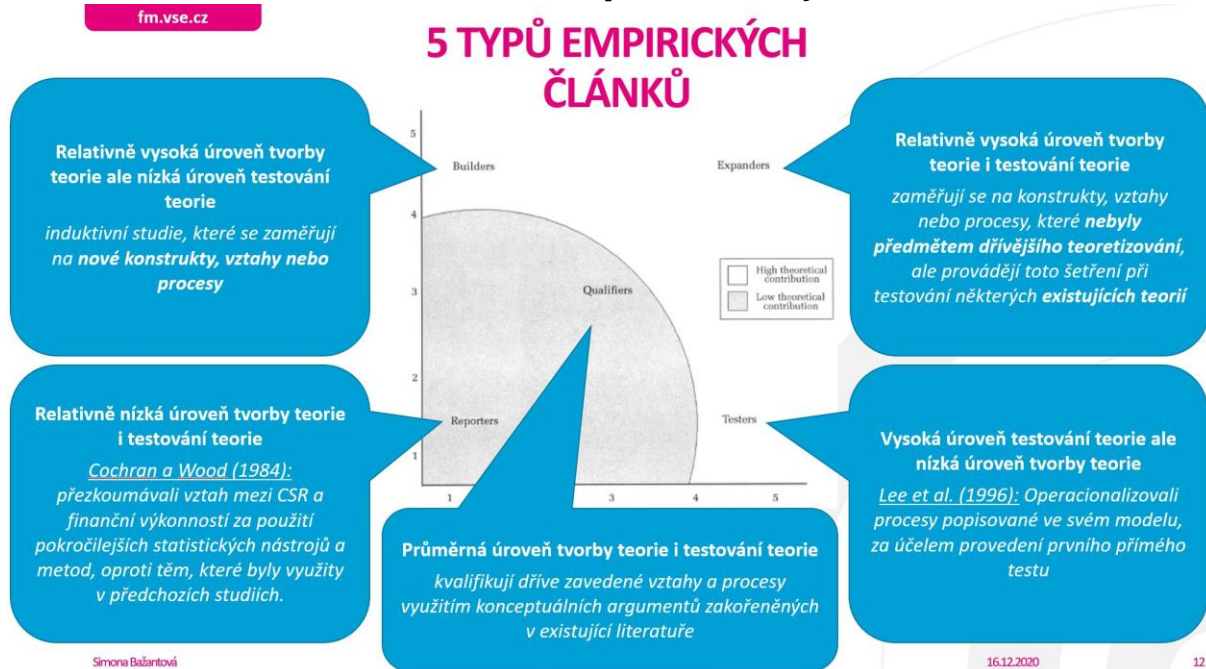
fm.vse.cz

5 TYPŮ EMPIRICKÝCH ČLÁNKŮ

Relativně vysoká úroveň tvorby teorie ale nízká úroveň testování teorie

induktivní studie, které se zaměřují na nové konstrukty, vztahy nebo procesy

Relativně vysoká úroveň tvorby teorie i testování teorie

zaměřují se na konstrukty, vztahy nebo procesy, které nebyly předmětem dřívějšího teoretizování, ale provádějí toto šetření při testování některých existujících teorií

5
4
3
2
1

Builders

Expanders

Qualifiers

High theoretical contribution

Low theoretical contribution

Reporters

Testers

1
3
4
5

Relativně nízká úroveň tvorby teorie i testování teorie

Cochran a Wood (1984): přezkoumávali vztah mezi CSR a finanční výkonností za použití pokročilejších statistických nástrojů a metod, oproti těm, které byly využity v předchozích studiích.

Průměrná úroveň tvorby teorie i testování teorie

kvalifikují dříve zavedené vztahy a procesy využitím konceptuálních argumentů zakořeněných v existující literatuře

Vysoká úroveň testování teorie ale nízká úroveň tvorby teorie

Lee et al. (1996): Operacionalizovali procesy popisované ve svém modelu, za účelem provedení prvního přímého testu

Simona Bažantová

16.12.2020

12